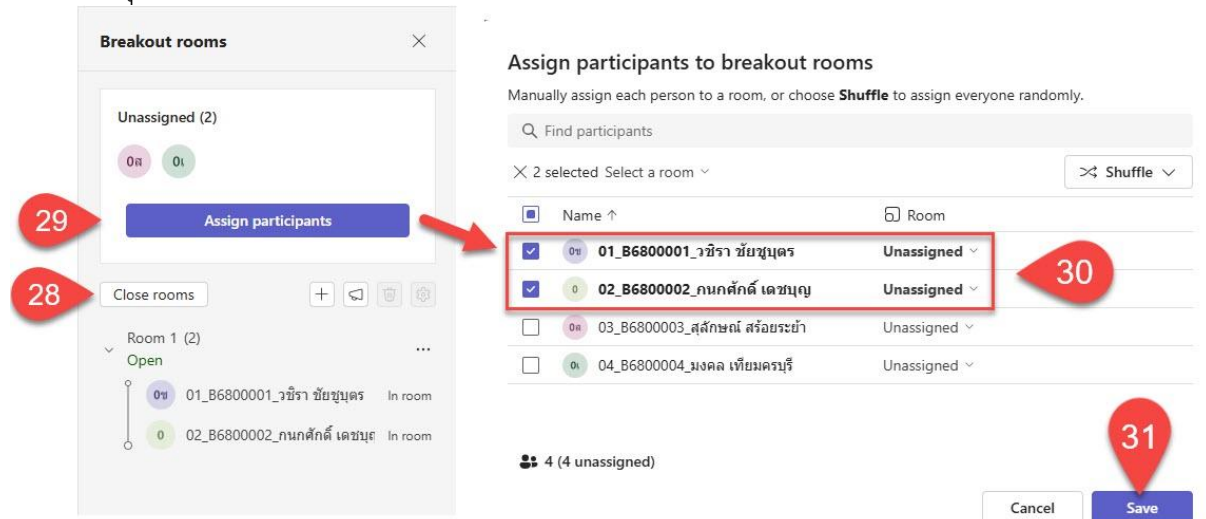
Breakout rooms

Unassigned (2)

0ส 0เ

29

Assign participants

28

Close rooms

Room 1 (2)
Open

0ข 01_B6800001_วชิรา ชัยชุบุตร In room

0 02_B6800002_กนกศักดิ์ เดชบุ In room

Assign participants to breakout rooms

Manually assign each person to a room, or choose **Shuffle** to assign everyone randomly.

Find participants

2 selected Select a room

Shuffle

| | Name ↑ | Room |
|---|---|---|
| ☑ | 0ข 01_B6800001_วชิรา ชัยชุบุตร | Unassigned |
| ☑ | 0 02_B6800002_กนกศักดิ์ เดชบุญ | Unassigned |
| ☐ | 0ส 03_B6800003_สุลักษณ์ สร้อยระย้า | Unassigned |
| ☐ | 0เ 04_B6800004_มงคล เทียมครบุรี | Unassigned |

30

4 (4 unassigned)

31

Cancel Save